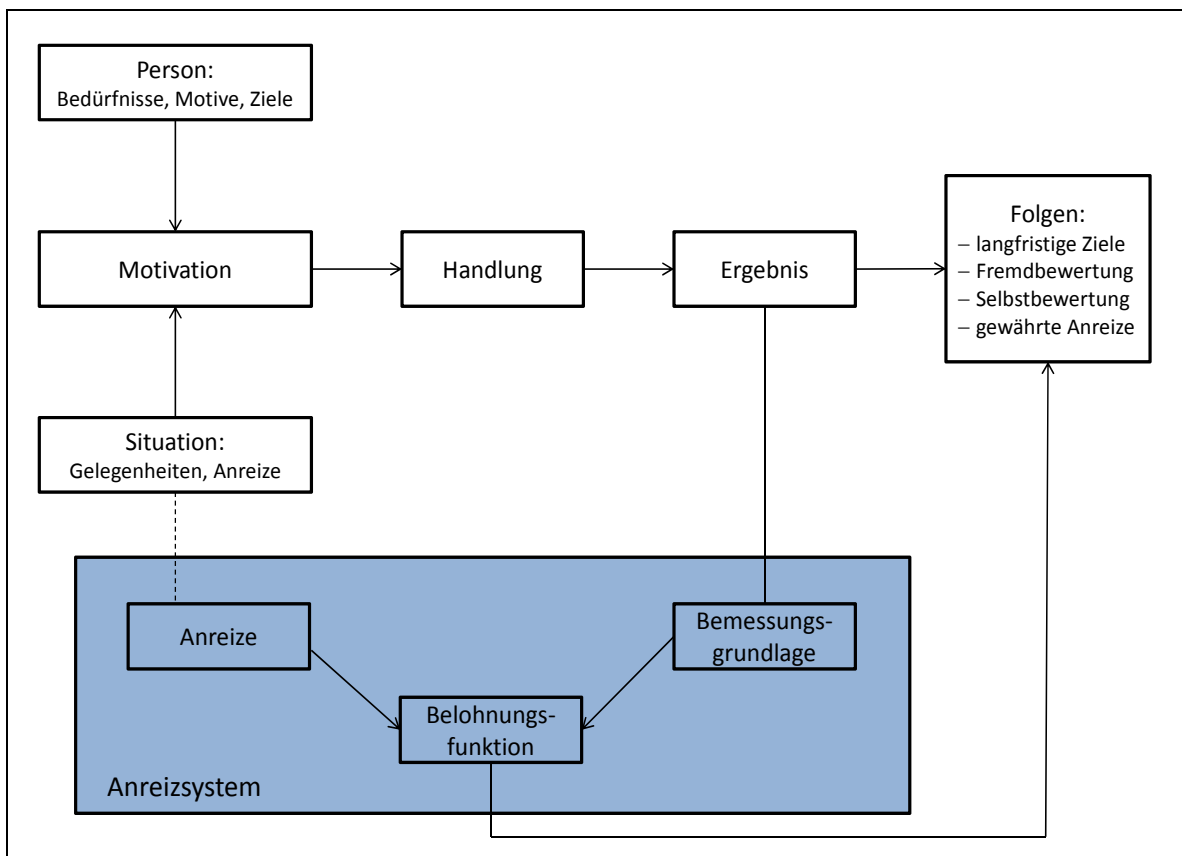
Person:
Bedürfnisse, Motive, Ziele

Motivation

Handlung

Ergebnis

Folgen:
– langfristige Ziele
– Fremdbewertung
– Selbstbewertung
– gewährte Anreize

Situation:
Gelegenheiten, Anreize

Anreize

Bemessungsgrundlage

Belohnungsfunktion

Anreizsystem